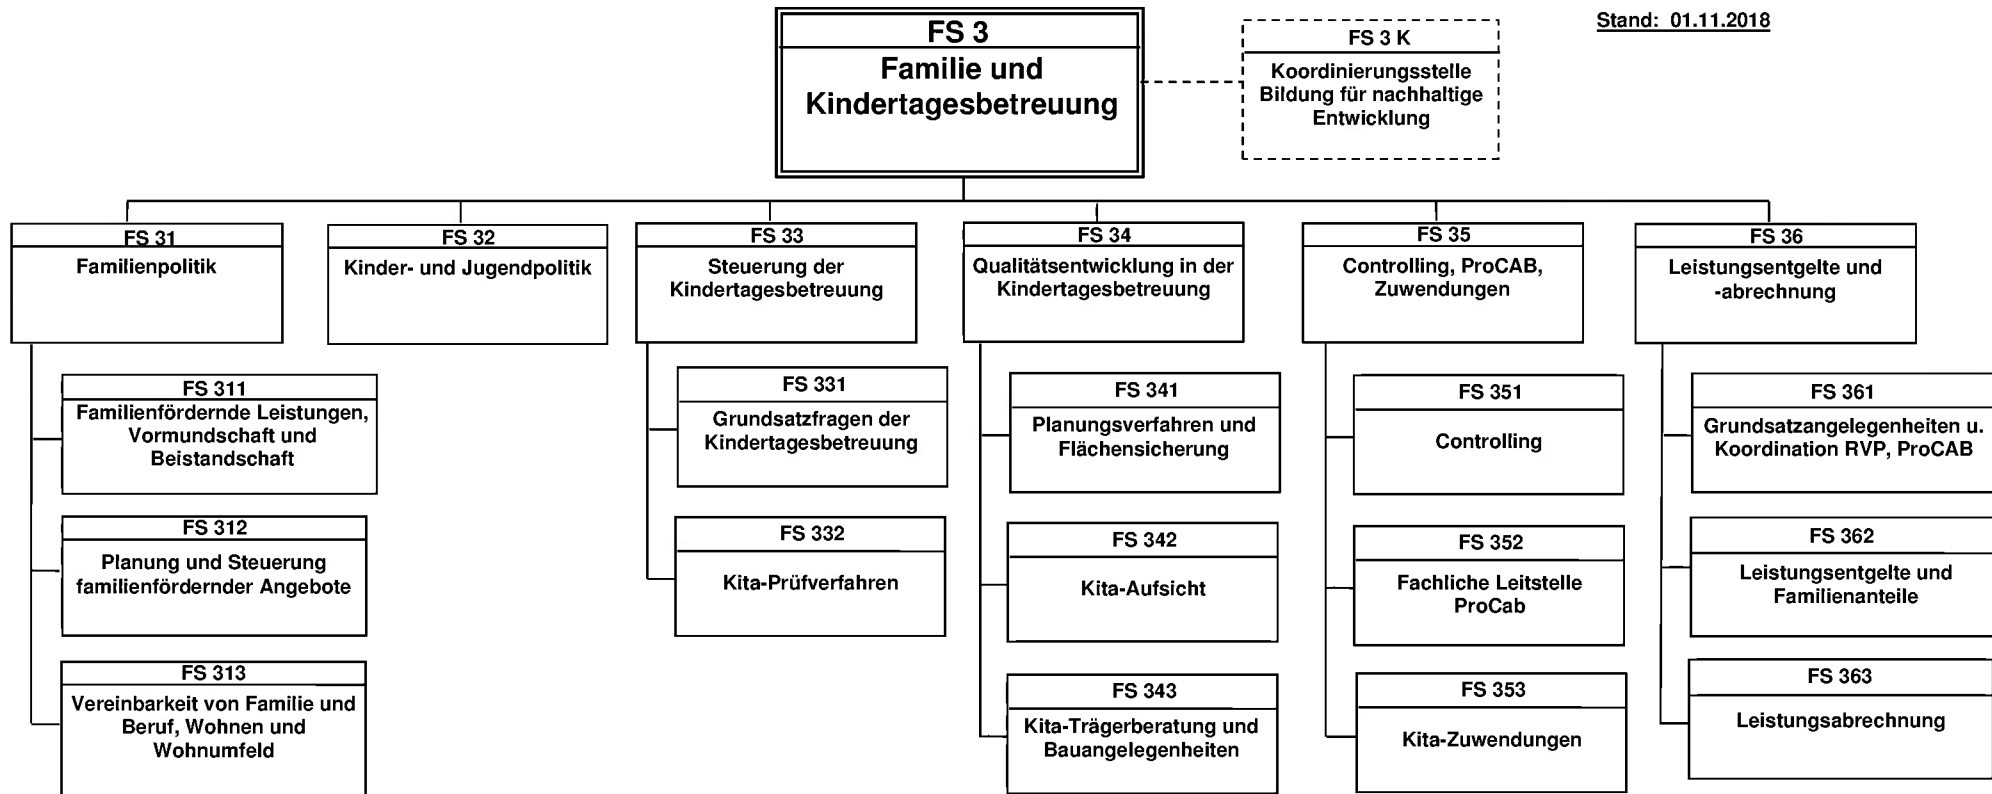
FS 3
Familie und Kindertagesbetreuung

FS 3 K
Koordinierungsstelle Bildung für nachhaltige Entwicklung

Stand: 01.11.2018

FS 31
Familienpolitik

FS 311
Familienfördernde Leistungen, Vormundschaft und Beistandschaft

FS 312
Planung und Steuerung familienfördernder Angebote

FS 313
Vereinbarkeit von Familie und Beruf, Wohnen und Wohnumfeld

FS 32
Kinder- und Jugendpolitik

FS 33
Steuerung der Kindertagesbetreuung

FS 331
Grundsatzfragen der Kindertagesbetreuung

FS 332
Kita-Prüfverfahren

FS 34
Qualitätsentwicklung in der Kindertagesbetreuung

FS 341
Planungsverfahren und Flächensicherung

FS 342
Kita-Aufsicht

FS 343
Kita-Trägerberatung und Bauangelegenheiten

FS 35
Controlling, ProCAB, Zuwendungen

FS 351
Controlling

FS 352
Fachliche Leitstelle ProCab

FS 353
Kita-Zuwendungen

FS 36
Leistungsentgelte und -abrechnung

FS 361
Grundsatzangelegenheiten u. Koordination RVP, ProCAB

FS 362
Leistungsentgelte und Familienanteile

FS 363
Leistungsabrechnung